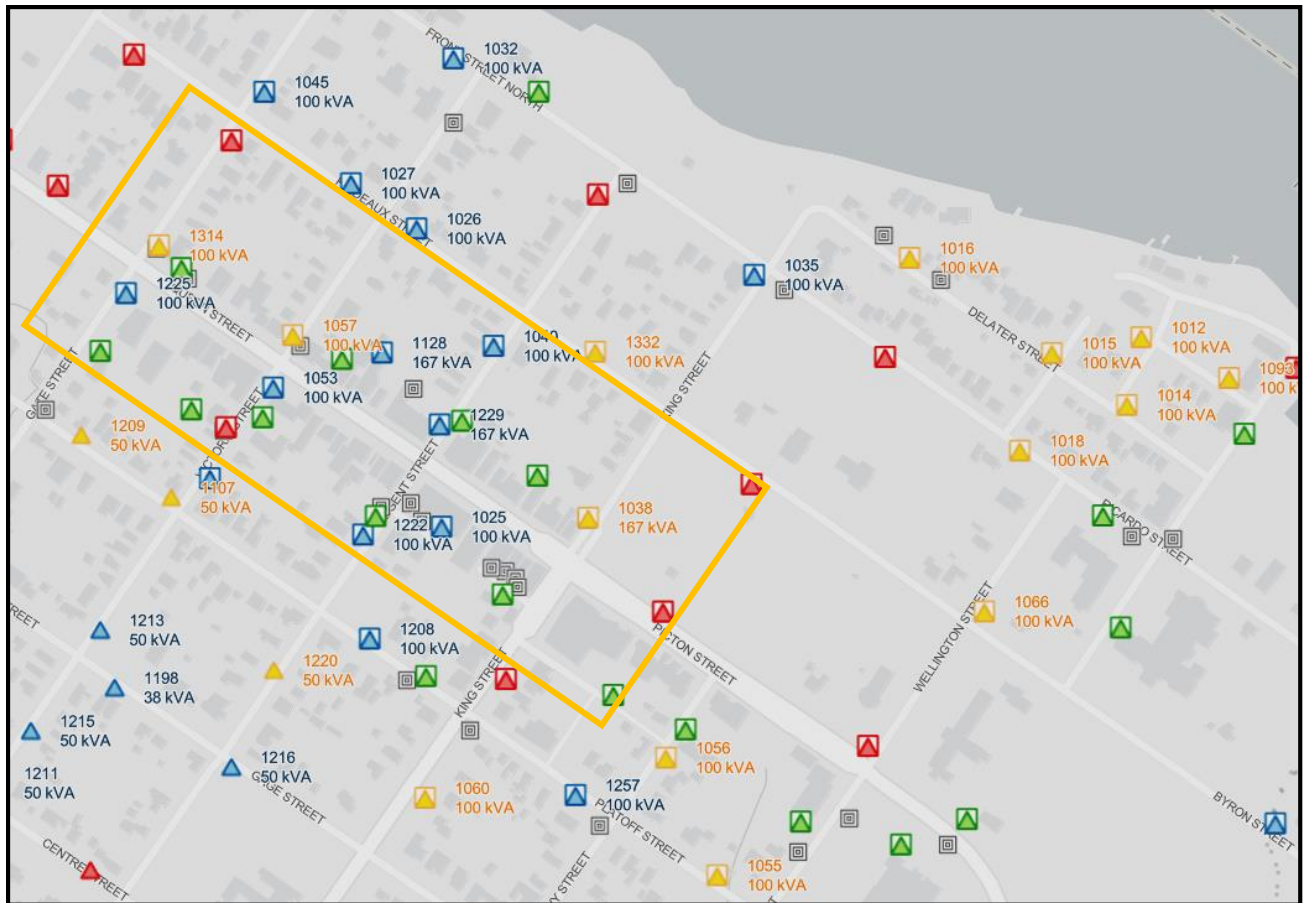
FRONT STREET NORTH
1032
100 kVA
1045
100 kVA
1027
100 kVA
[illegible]DEAUX STREET
1026
100 kVA
1314
100 kVA
1225
100 kVA
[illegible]N STREET
1057
100 kVA
1128
167 kVA
1040
100 kVA
1332
100 kVA
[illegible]ING STREET
1035
100 kVA
1016
100 kVA
DELATER STREET
1015
100 kVA
1012
100 kVA
1093
100 kVA
1014
100 kVA
1018
100 kVA
G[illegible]E STREET
1053
100 kVA
1229
167 kVA
1209
50 kVA
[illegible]D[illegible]
1107
50 kVA
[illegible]ENT STREET
1038
167 kVA
1222
100 kVA
1025
100 kVA
R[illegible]CARDO STREET
1066
100 kVA
WELLINGTON STREET
PICTON STREET
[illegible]ET
1213
50 kVA
1208
100 kVA
1220
50 kVA
1198
38 kVA
KING STREET
1215
50 kVA
1216
50 kVA
1211
50 kVA
G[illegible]GE STREET
1056
100 kVA
1060
100 kVA
1257
100 kVA
PLATOFF STREET
BYRON STREET
CENTRE STREET
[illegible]Y STREET
1055
100 kVA